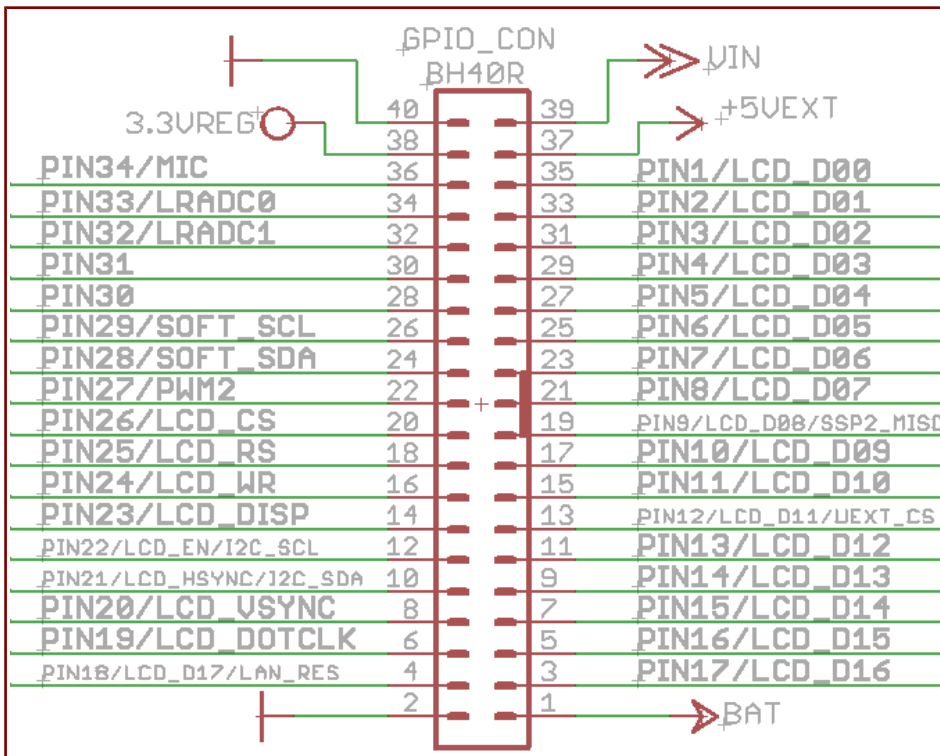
GPIO_CON
BH40R

VIN
+5VEXT
3.3VREG

| | | | |
|---|---|---|---|
| | 40 | 39 | |
| | 38 | 37 | |
| PIN34/MIC | 36 | 35 | PIN1/LCD_D00 |
| PIN33/LRADC0 | 34 | 33 | PIN2/LCD_D01 |
| PIN32/LRADC1 | 32 | 31 | PIN3/LCD_D02 |
| PIN31 | 30 | 29 | PIN4/LCD_D03 |
| PIN30 | 28 | 27 | PIN5/LCD_D04 |
| PIN29/SOFT_SCL | 26 | 25 | PIN6/LCD_D05 |
| PIN28/SOFT_SDA | 24 | 23 | PIN7/LCD_D06 |
| PIN27/PWM2 | 22 | 21 | PIN8/LCD_D07 |
| PIN26/LCD_CS | 20 | 19 | PIN9/LCD_D08/SSP2_MISO |
| PIN25/LCD_RS | 18 | 17 | PIN10/LCD_D09 |
| PIN24/LCD_WR | 16 | 15 | PIN11/LCD_D10 |
| PIN23/LCD_DISP | 14 | 13 | PIN12/LCD_D11/VEXT_CS |
| PIN22/LCD_EN/I2C_SCL | 12 | 11 | PIN13/LCD_D12 |
| PIN21/LCD_HSYNC/I2C_SDA | 10 | 9 | PIN14/LCD_D13 |
| PIN20/LCD_VSYNC | 8 | 7 | PIN15/LCD_D14 |
| PIN19/LCD_DOTCLK | 6 | 5 | PIN16/LCD_D15 |
| PIN18/LCD_D17/LAN_RES | 4 | 3 | PIN17/LCD_D16 |
| | 2 | 1 | BAT |